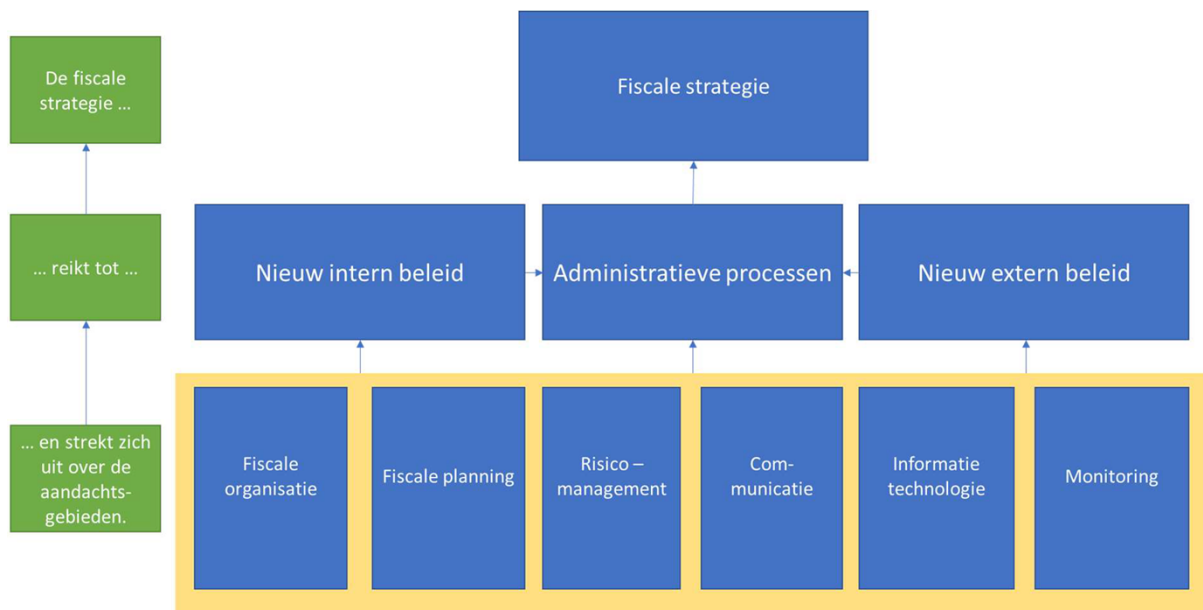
De fiscale strategie …

… reikt tot …

… en strekt zich uit over de aandachts-gebieden.

Fiscale strategie

Nieuw intern beleid

Administratieve processen

Nieuw extern beleid

Fiscale organisatie

Fiscale planning

Risico – management

Com-municatie

Informatie technologie

Monitoring